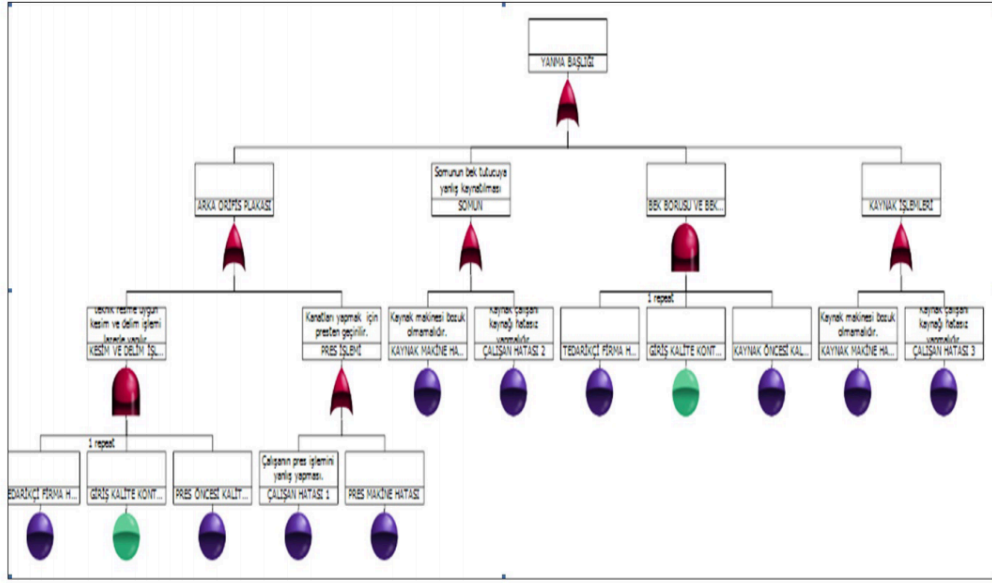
YANMA BAŞLIĞI

ARKA ORİFİS PLAKASI

Somunun Bek tutucuya yanlış kaynatılması
SOMUN

BEK BORUSU VE BEK...

KAYNAK İŞLEMLERİ

Teknik resme uygun kesim ve delim işlemi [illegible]
KESİM VE DELİM İŞL...

Kanatları yapmak için presten geçirilir.
PRES İŞLEMİ

Kaynak makinesi bozuk olmamalıdır.
KAYNAK MAKİNE HA...

Kaynak çalışanı kaynağı hatasız yapmalıdır.
ÇALIŞAN HATASI 2

1 repeat

TEDARİKÇİ FİRMA HA...

GİRİŞ KALİTE KONT...

KAYNAK ÖNCESİ KAL...

Kaynak makinesi bozuk olmamalıdır.
KAYNAK MAKİNE HA...

Kaynak çalışanı kaynağı hatasız yapmalıdır.
ÇALIŞAN HATASI 3

1 repeat

TEDARİKÇİ FİRMA H...

GİRİŞ KALİTE KONT...

PRES ÖNCESİ KALİT...

Çalışanın pres işlemini yanlış yapması.
ÇALIŞAN HATASI 1

PRES MAKİNE HATASI